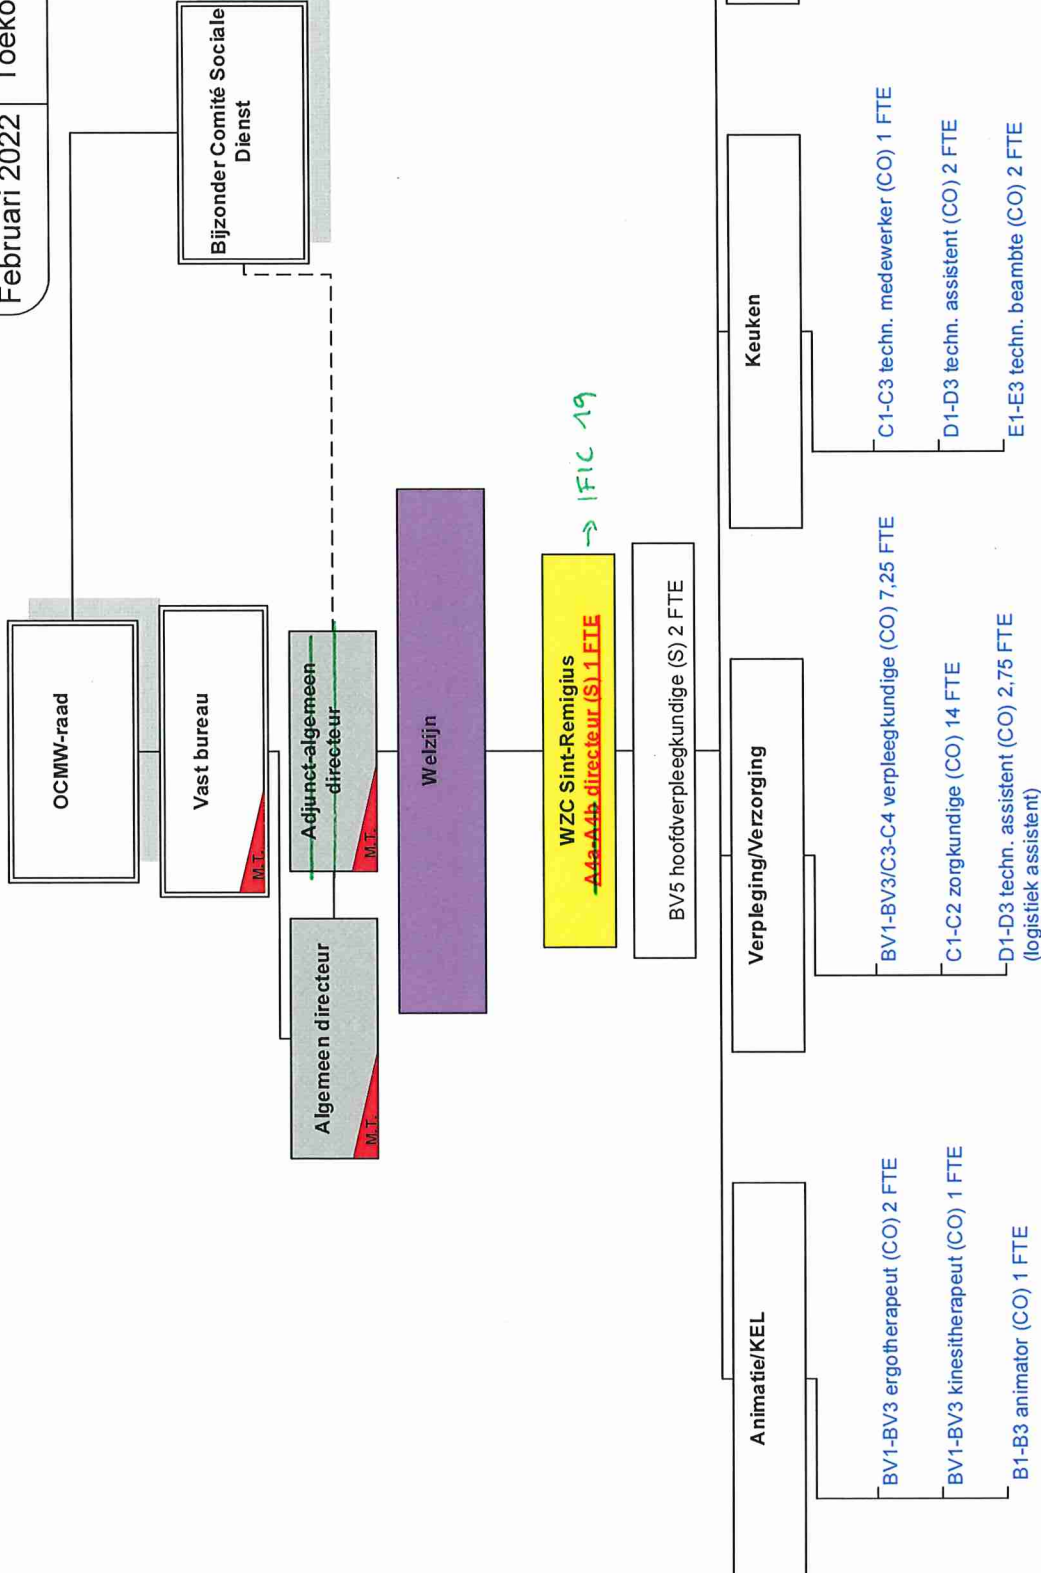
Februari 2022 | Toeko

Bijzonder Comité Sociale Dienst

OCMW-raad

Vast bureau
M.T.

Adjunct-algemeen directeur
M.T.

Algemeen directeur
M.T.

Welzijn

WZC Sint-Remigius
A4a-A4b directeur (S) 1 FTE

→ IFIC 19

BV5 hoofdverpleegkundige (S) 2 FTE

Keuken

C1-C3 techn. medewerker (CO) 1 FTE
D1-D3 techn. assistent (CO) 2 FTE
E1-E3 techn. beambte (CO) 2 FTE

Verpleging/Verzorging

BV1-BV3/C3-C4 verpleegkundige (CO) 7,25 FTE
C1-C2 zorgkundige (CO) 14 FTE
D1-D3 techn. assistent (CO) 2,75 FTE (logistiek assistent)

Animatie/KEL

BV1-BV3 ergotherapeut (CO) 2 FTE
BV1-BV3 kinesitherapeut (CO) 1 FTE
B1-B3 animator (CO) 1 FTE